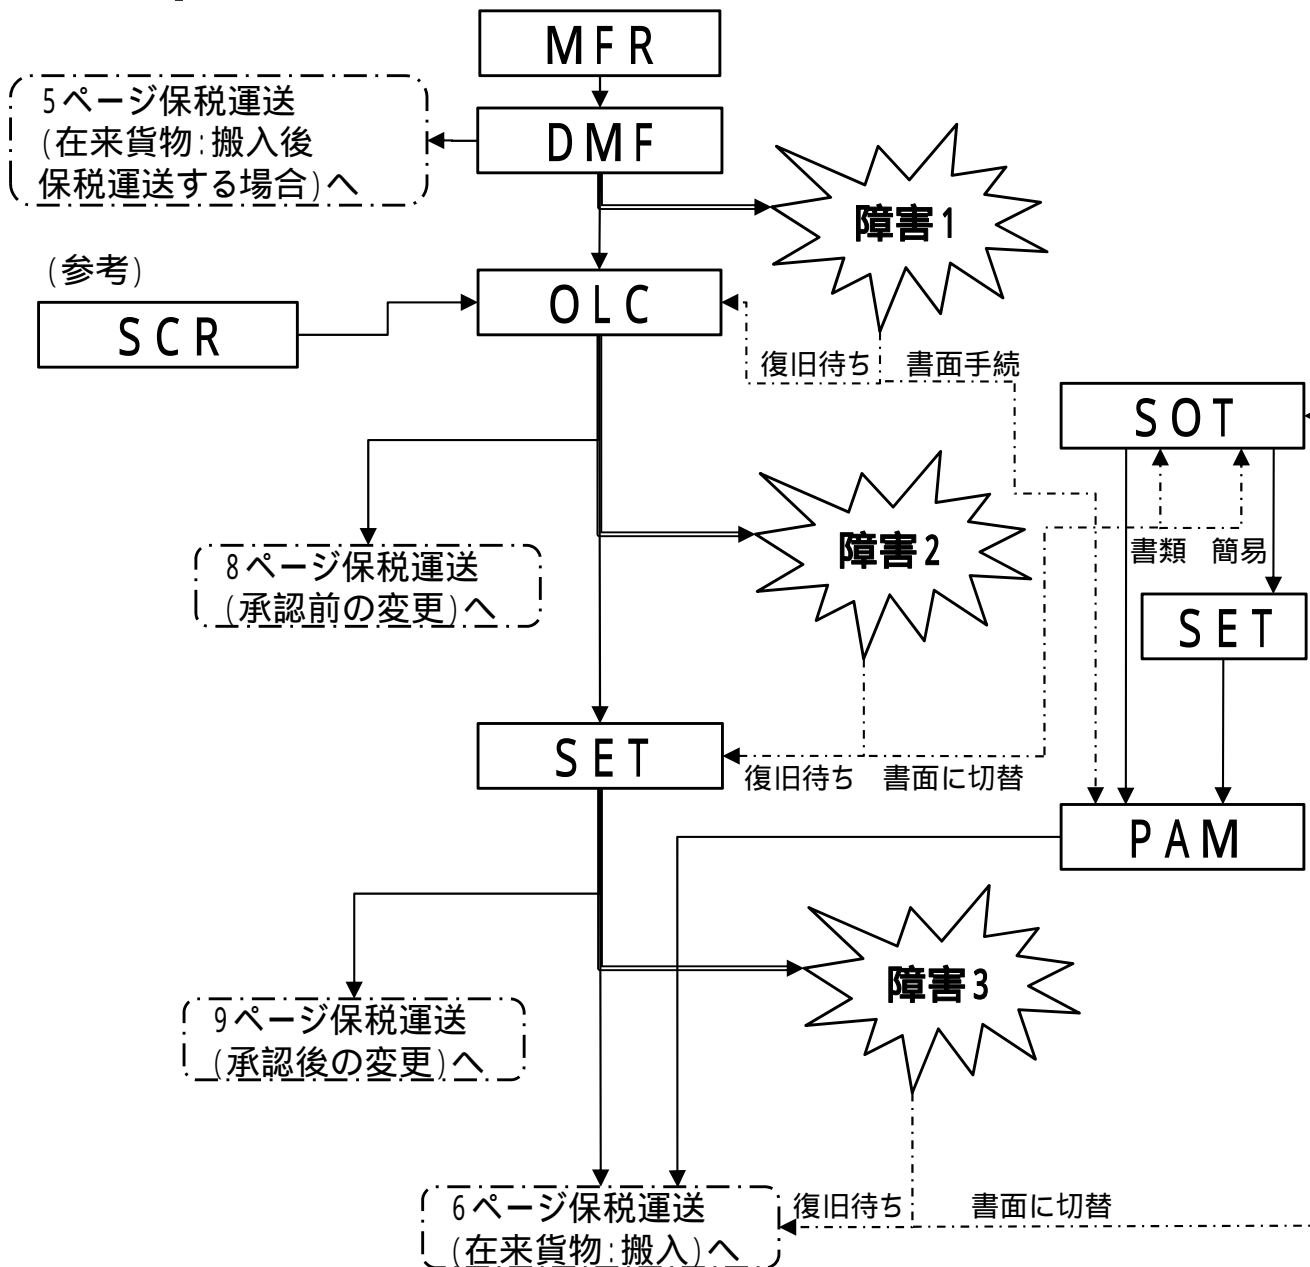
MFR

5ページ保税運送
(在来貨物:搬入後
保税運送する場合)へ

DMF

障害1

(参考)

SCR

OLC

復旧待ち 書面手続

SOT

書類 簡易

8ページ保税運送
(承認前の変更)へ

障害2

SET

SET

復旧待ち 書面に切替

PAM

障害3

9ページ保税運送
(承認後の変更)へ

6ページ保税運送
(在来貨物:搬入)へ

復旧待ち 書面に切替